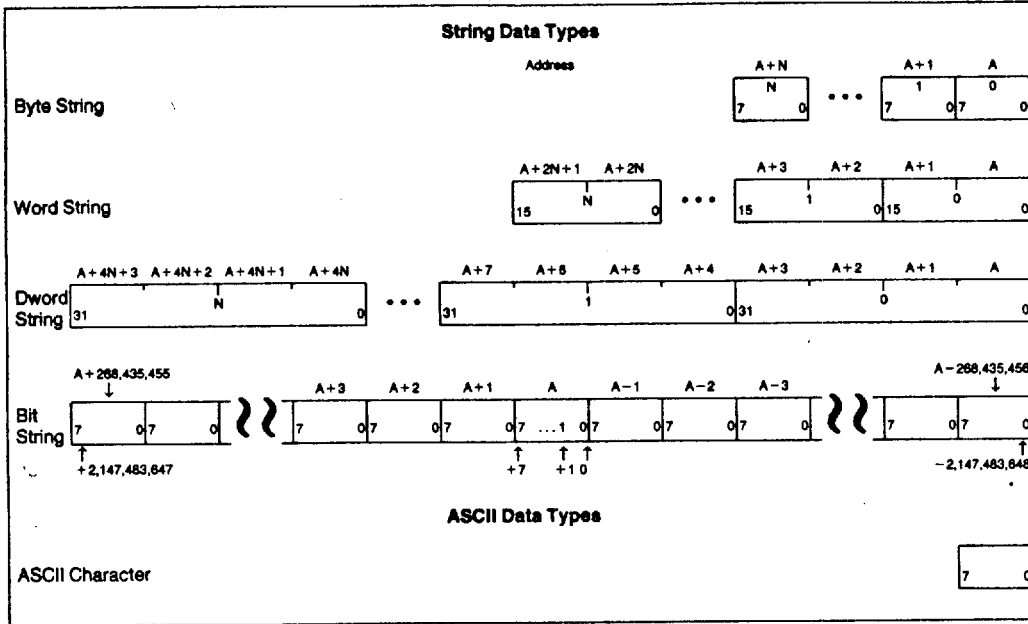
String Data Types

Address

Byte String

A+N
N
7 0
• • •
A+1
1
7 0
A
0
7 0

Word String

A+2N+1 A+2N
N
15 0
• • •
A+3 A+2
1
15 0
A+1 A
0
15 0

Dword String

A+4N+3 A+4N+2 A+4N+1 A+4N
N
31 0
• • •
A+7 A+6 A+5 A+4
1
31 0
A+3 A+2 A+1 A
0
31 0

Bit String

A+268,435,455
7 0 7 0
+2,147,483,647

A+3 A+2 A+1 A A−1 A−2 A−3
7 0 7 0 7 0 7 ... 1 0 7 0 7 0 7 0
+7 +1 0

A−268,435,456
7 0 7 0
−2,147,483,648

ASCII Data Types

ASCII Character

7 0